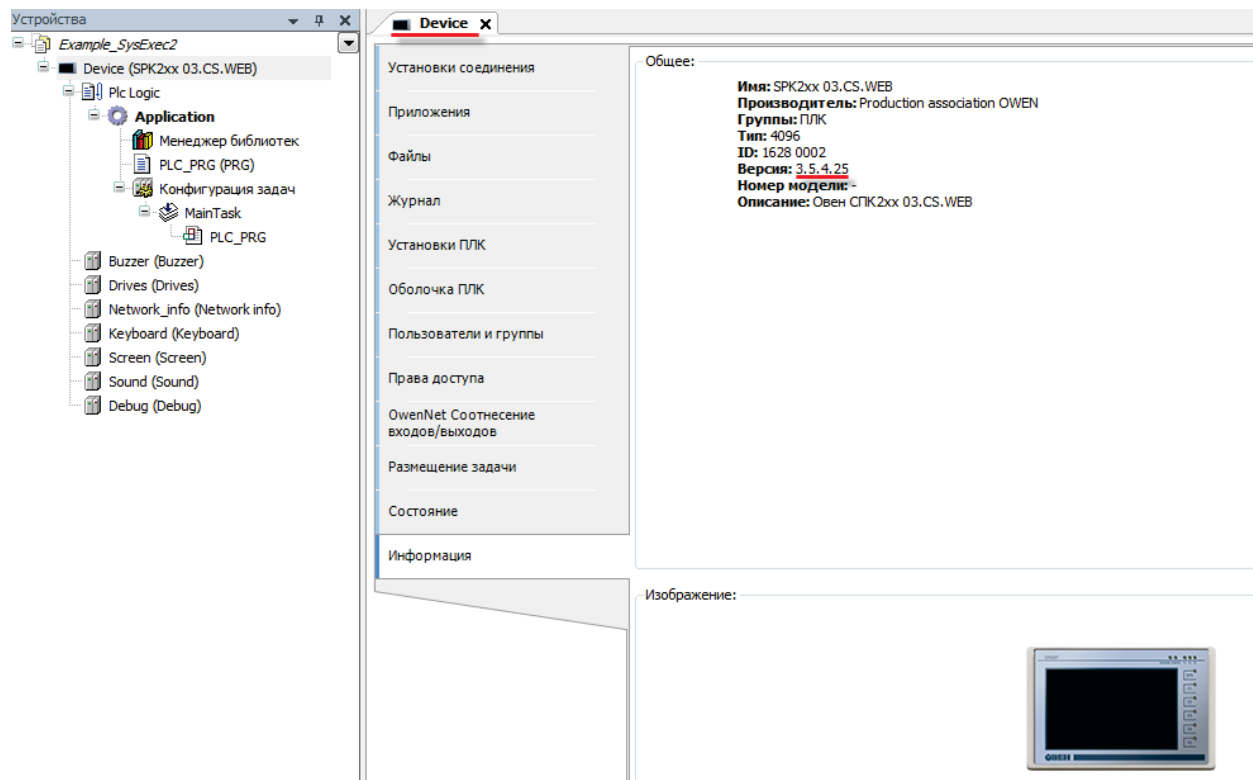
Устройства

Example_SysExec2
Device (SPK2xx 03.CS.WEB)
Plc Logic
Application
Менеджер библиотек
PLC_PRG (PRG)
Конфигурация задач
MainTask
PLC_PRG
Buzzer (Buzzer)
Drives (Drives)
Network_info (Network info)
Keyboard (Keyboard)
Screen (Screen)
Sound (Sound)
Debug (Debug)

Device ×

Установки соединения
Приложения
Файлы
Журнал
Установки ПЛК
Оболочка ПЛК
Пользователи и группы
Права доступа
OwenNet Соотнесение входов/выходов
Размещение задачи
Состояние
Информация

Общее:
Имя: SPK2xx 03.CS.WEB
Производитель: Production association OWEN
Группы: ПЛК
Тип: 4096
ID: 1628 0002
Версия: 3.5.4.25
Номер модели: -
Описание: Овен СПК2xx 03.CS.WEB

Изображение:

OВЕН